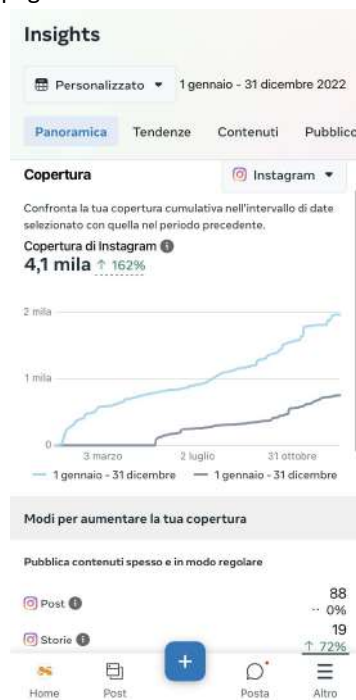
Insights

Personalizzato ▾ 1 gennaio - 31 dicembre 2022

Panoramica Tendenze Contenuti Pubblico

Copertura

Instagram ▾

Confronta la tua copertura cumulativa nell'intervallo di date selezionato con quella nel periodo precedente.

Copertura di Instagram

4,1 mila ↑ 162%

2 mila

1 mila

0

3 marzo 2 luglio 31 ottobre

— 1 gennaio - 31 dicembre — 1 gennaio - 31 dicembre

Modi per aumentare la tua copertura

Pubblica contenuti spesso e in modo regolare

Post 88 -- 0%

Storie 19 ↑ 72%

Home Post + Posta Altro